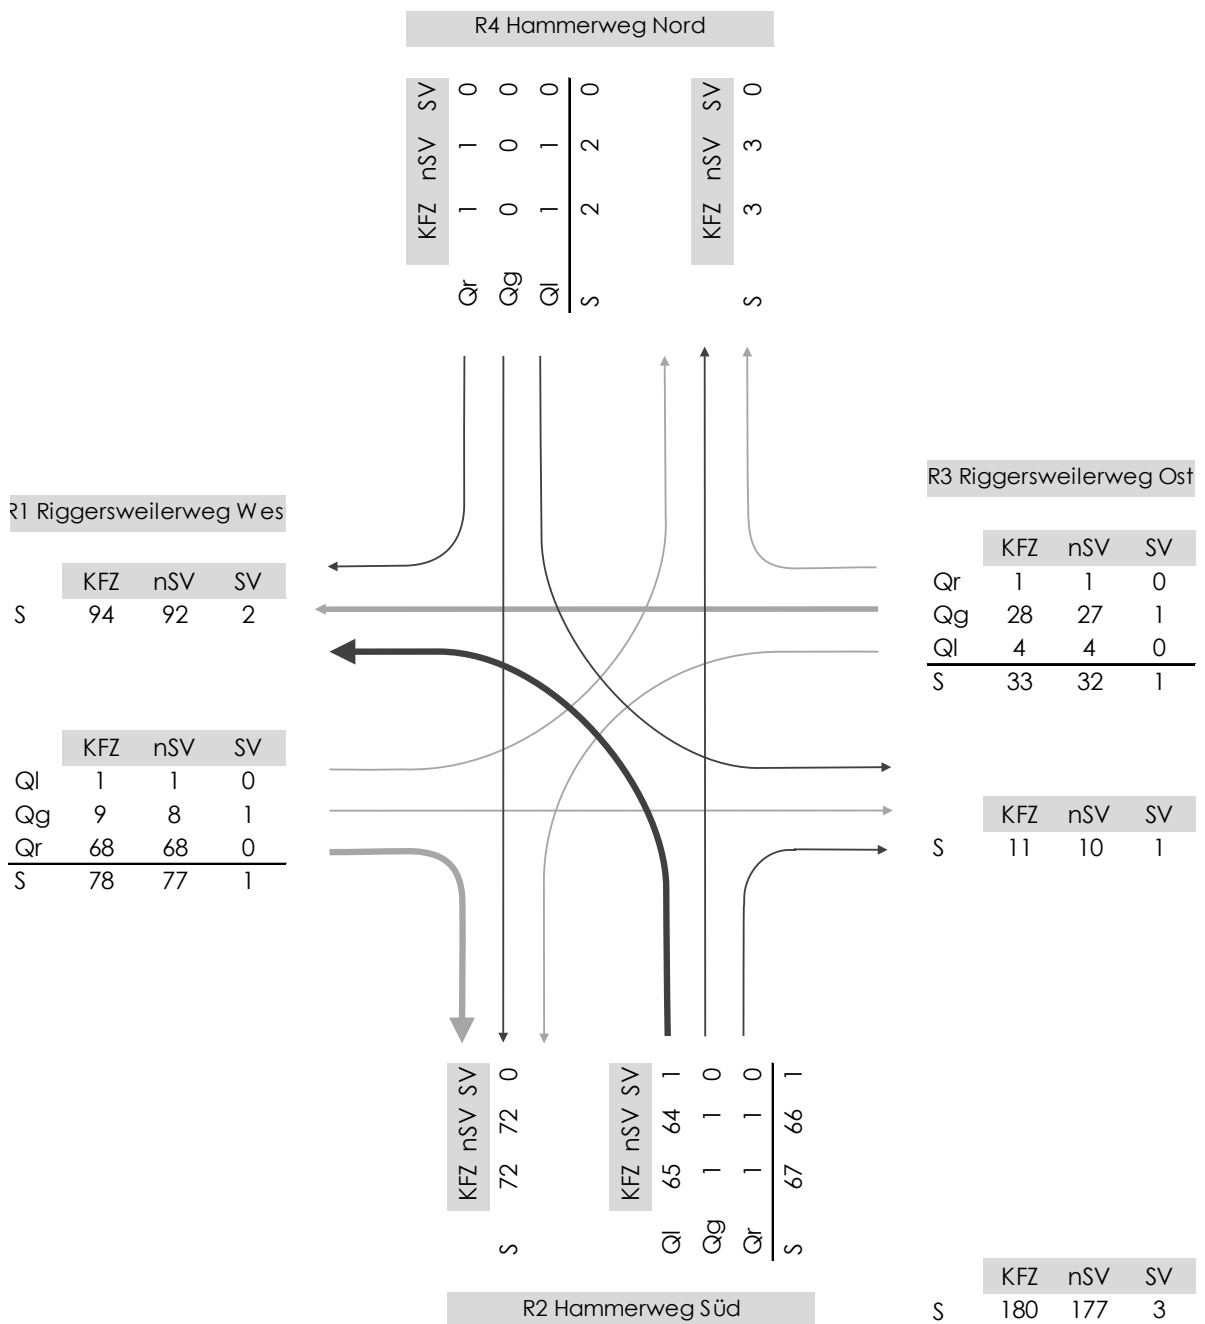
R4 Hammerweg Nord

|  | KFZ | nSV | SV |
|---|---|---|---|
| Qr | 1 | 1 | 0 |
| Qg | 0 | 0 | 0 |
| Ql | 1 | 1 | 0 |
| S | 2 | 2 | 0 |

|  | KFZ | nSV | SV |
|---|---|---|---|
| S | 3 | 3 | 0 |

R3 Riggersweilerweg Ost

|  | KFZ | nSV | SV |
|---|---|---|---|
| Qr | 1 | 1 | 0 |
| Qg | 28 | 27 | 1 |
| Ql | 4 | 4 | 0 |
| S | 33 | 32 | 1 |

|  | KFZ | nSV | SV |
|---|---|---|---|
| S | 11 | 10 | 1 |

R1 Riggersweilerweg Wes

|  | KFZ | nSV | SV |
|---|---|---|---|
| S | 94 | 92 | 2 |

|  | KFZ | nSV | SV |
|---|---|---|---|
| Ql | 1 | 1 | 0 |
| Qg | 9 | 8 | 1 |
| Qr | 68 | 68 | 0 |
| S | 78 | 77 | 1 |

|  | KFZ | nSV | SV |
|---|---|---|---|
| S | 72 | 72 | 0 |

|  | KFZ | nSV | SV |
|---|---|---|---|
| Ql | 65 | 64 | 1 |
| Qg | 1 | 1 | 0 |
| Qr | 1 | 1 | 0 |
| S | 67 | 66 | 1 |

R2 Hammerweg Süd

|  | KFZ | nSV | SV |
|---|---|---|---|
| S | 180 | 177 | 3 |